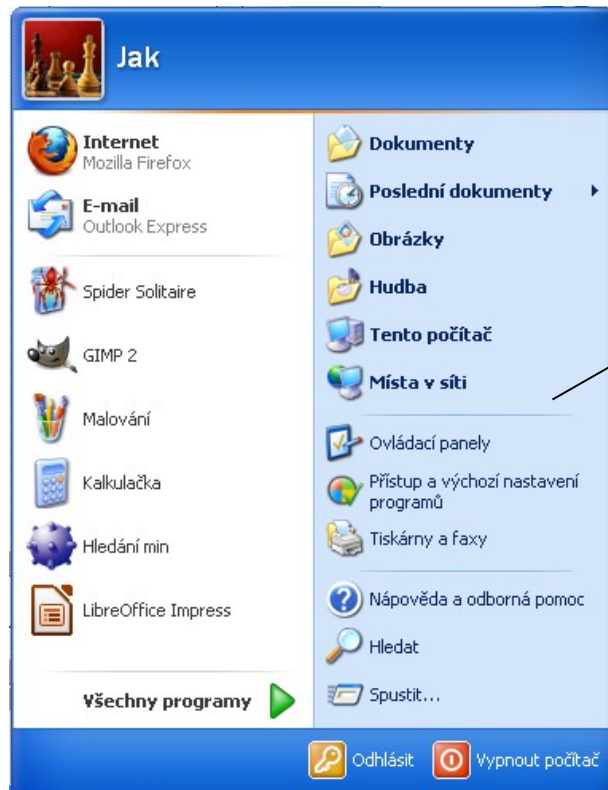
Jak

Internet
Mozilla Firefox

E-mail
Outlook Express

Spider Solitaire

GIMP 2

Malování

Kalkulačka

Hledání min

LibreOffice Impress

Všechny programy

Dokumenty

Poslední dokumenty

Obrázky

Hudba

Tento počítač

Místa v síti

Ovládací panely

Přístup a výchozí nastavení programů

Tiskárny a faxy

Nápověda a odborná pomoc

Hledat

Spustit...

Odhlásit

Vypnout počítač